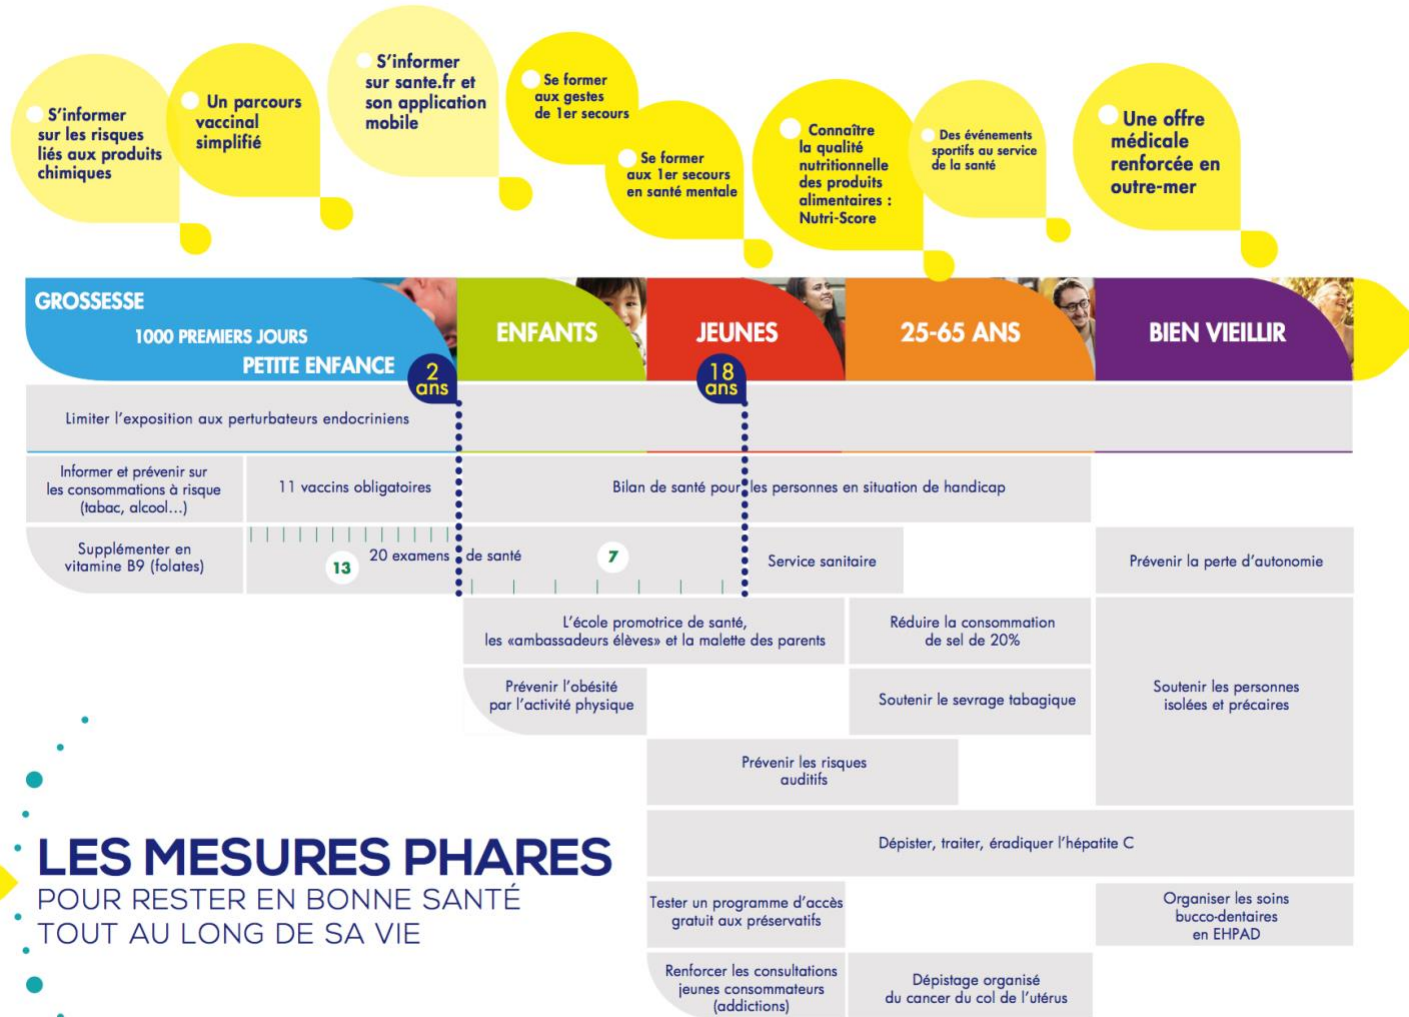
S'informer sur les risques liés aux produits chimiques

Un parcours vaccinal simplifié

S'informer sur sante.fr et son application mobile

Se former aux gestes de 1er secours

Se former aux 1er secours en santé mentale

Connaître la qualité nutritionnelle des produits alimentaires : Nutri-Score

Des événements sportifs au service de la santé

Une offre médicale renforcée en outre-mer

GROSSESSE
1000 PREMIERS JOURS
PETITE ENFANCE

ENFANTS

JEUNES

25-65 ANS

BIEN VIEILLIR

2 ans

18 ans

Limiter l'exposition aux perturbateurs endocriniens

Informer et prévenir sur les consommations à risque (tabac, alcool...)

11 vaccins obligatoires

Bilan de santé pour les personnes en situation de handicap

Supplément en vitamine B9 (folates)

13

20 examens de santé

7

Service sanitaire

Prévenir la perte d'autonomie

L'école promotrice de santé, les «ambassadeurs élèves» et la malette des parents

Réduire la consommation de sel de 20%

Prévenir l'obésité par l'activité physique

Soutenir le sevrage tabagique

Soutenir les personnes isolées et précaires

Prévenir les risques auditifs

Dépister, traiter, éradiquer l'hépatite C

LES MESURES PHARES
POUR RESTER EN BONNE SANTÉ TOUT AU LONG DE SA VIE

Tester un programme d'accès gratuit aux préservatifs

Organiser les soins bucco-dentaires en EHPAD

Renforcer les consultations jeunes consommateurs (addictions)

Dépistage organisé du cancer du col de l'utérus